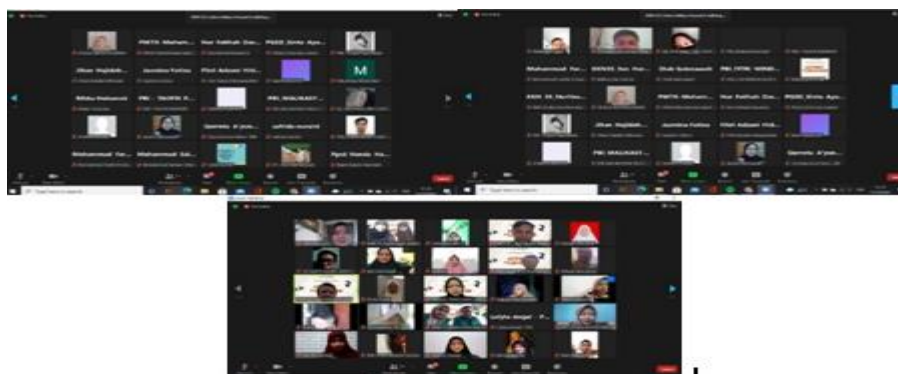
PMTS Mahum... Nur Fadilah Da... PGSD_Erita Ayu...

Jihan Najilah... Jamilas Fatina Fitri Aulyani Vivi...

M

Ibnu Maimun PBI - TAUFIK R... PBI_MAULIDAT...

Qonita A'yun... safrida munirol

Muhammad Fa... Muhammad Sai... Fynt Nanda Na...

Type here to search

Muhammad Far... Dirk Subrasmi PBI_FITRI NINGS...

FKH M Nurfau... PMTS Mahum... Nur Fadilah Da... PGSD_Erita Ayu...

Jihan Najilah... Jamilas Fatina Fitri Aulyani Vivi...

PBI_MAULIDAT... Qonita A'yun...

Type here to search

Lutfia Angel - P...